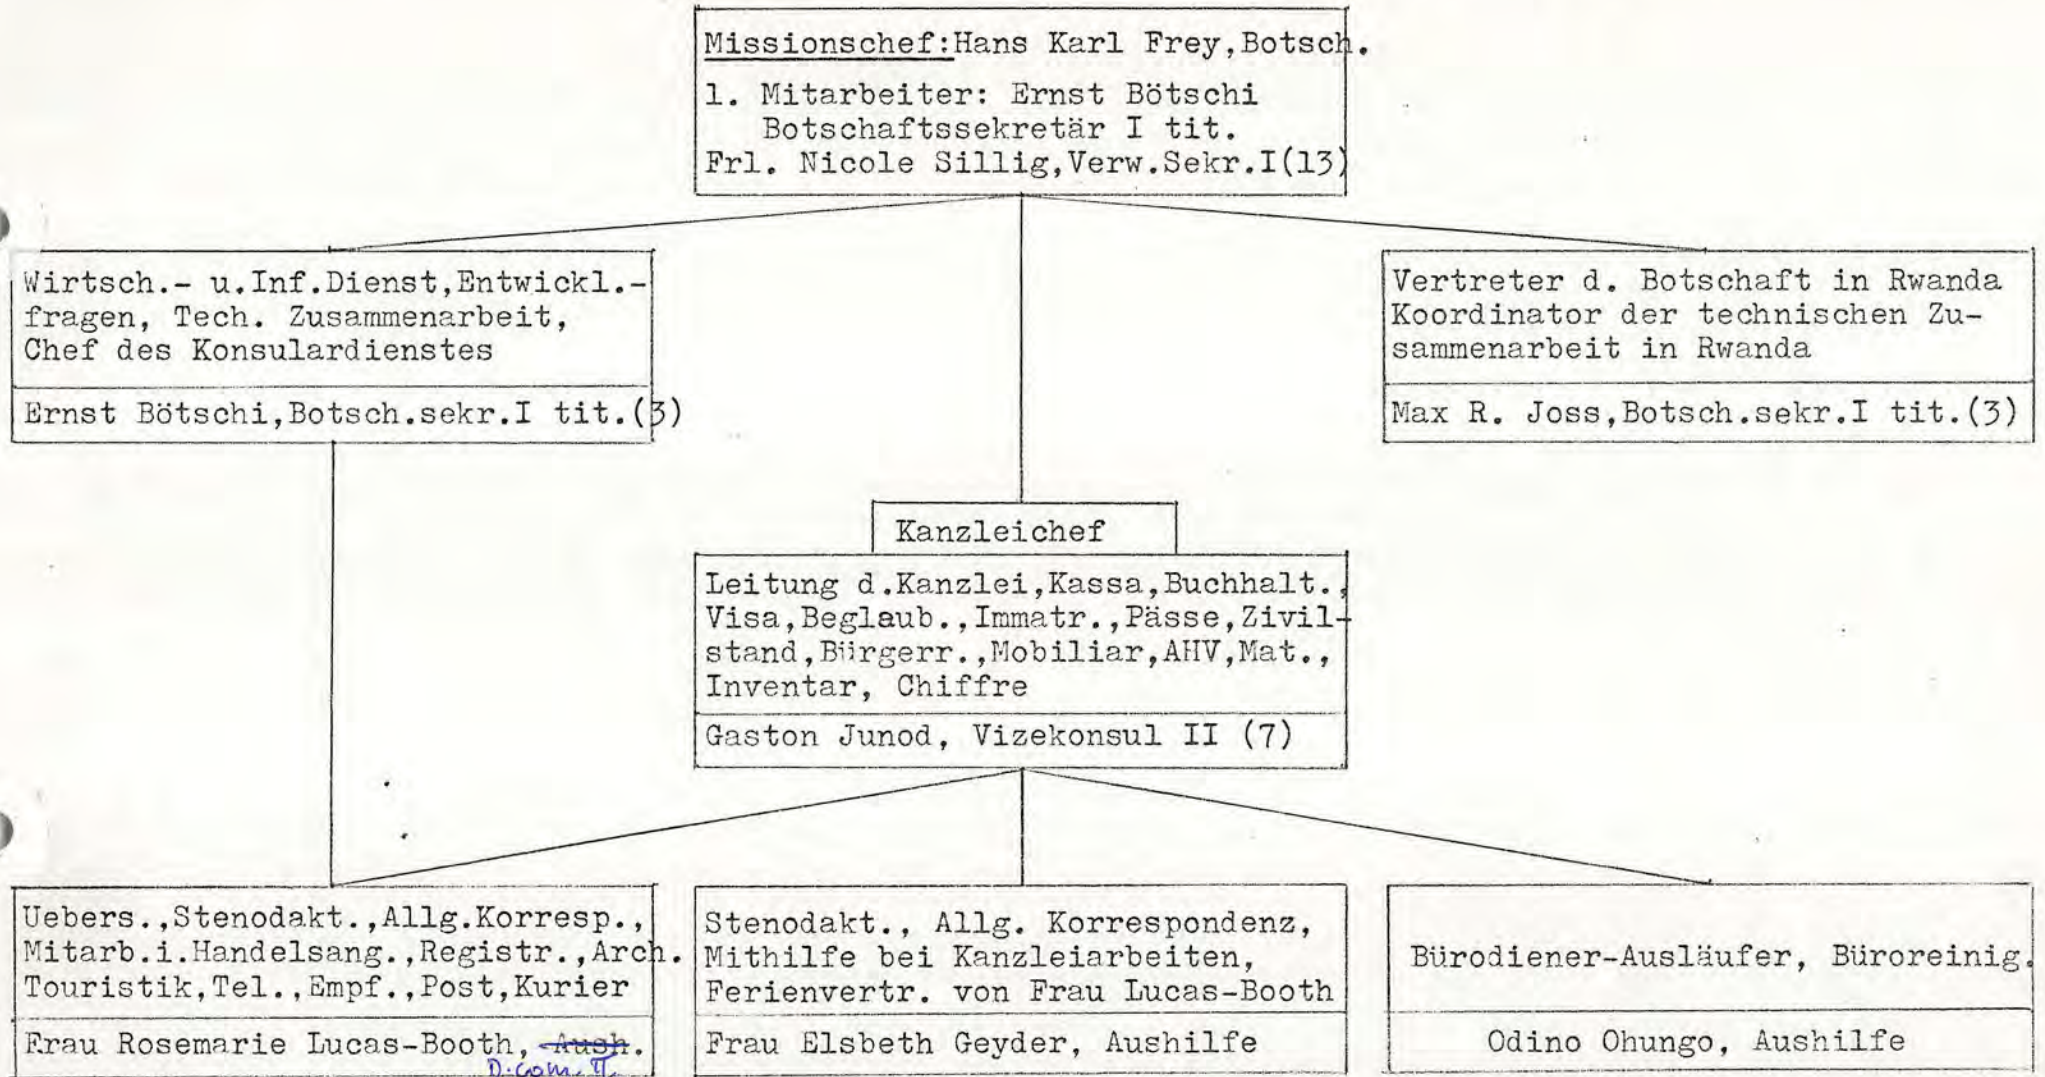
Missionschef:Hans Karl Frey,Botsch.

1. Mitarbeiter: Ernst Bötschi
Botschaftssekretär I tit.
Frl. Nicole Sillig,Verw.Sekr.I(13)

Wirtsch.- u.Inf.Dienst,Entwickl.-fragen, Tech. Zusammenarbeit, Chef des Konsulardienstes

Ernst Bötschi,Botsch.sekr.I tit.(3)

Vertreter d. Botschaft in Rwanda Koordinator der technischen Zusammenarbeit in Rwanda

Max R. Joss,Botsch.sekr.I tit.(3)

Kanzleichef

Leitung d.Kanzlei,Kassa,Buchhalt., Visa,Beglaub.,Immatr.,Pässe,Zivilstand,Bürgerr.,Mobiliar,AHV,Mat., Inventar, Chiffre

Gaston Junod, Vizekonsul II (7)

Uebers.,Stenodakt.,Allg.Korresp., Mitarb.i.Handelsang.,Registr.,Arch. Touristik,Tel.,Empf.,Post,Kurier

Frau Rosemarie Lucas-Booth, ~~Aush~~. D.com. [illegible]

Stenodakt., Allg. Korrespondenz, Mithilfe bei Kanzleiarbeiten, Ferienvertr. von Frau Lucas-Booth

Frau Elsbeth Geyder, Aushilfe

Bürodiener-Ausläufer, Büroreinig.

Odino Ohungo, Aushilfe